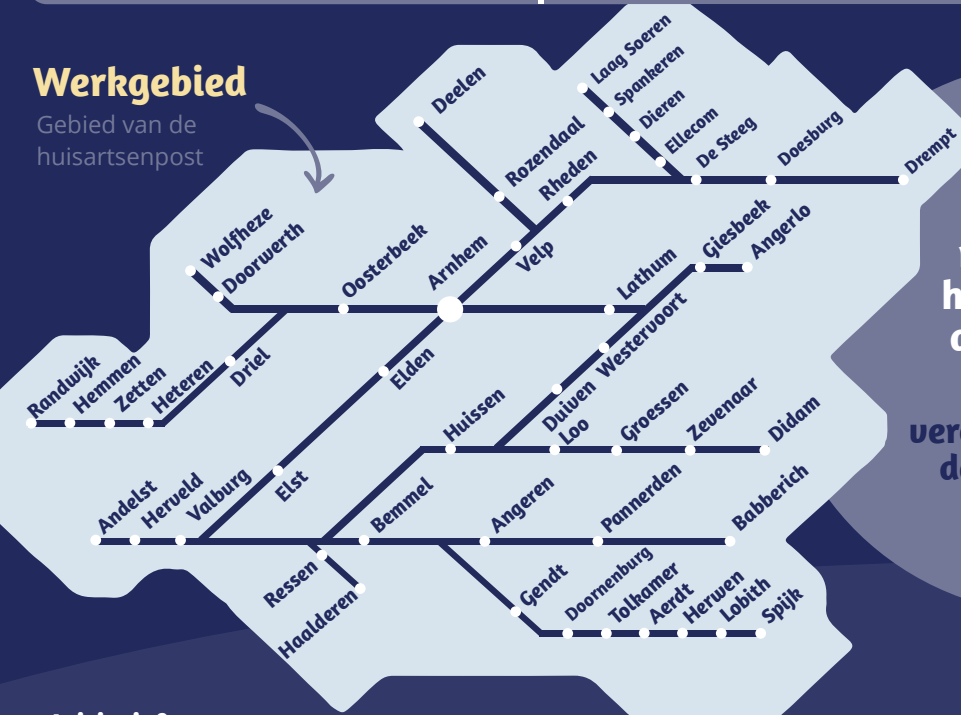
Werkgebied
Gebied van de huisartsenpost

Deelen
Laag Soeren
Spankeren
Dieren
Ellecom
De Steeg
Doesburg
Drempt
Rozendaal
Rheden
Velp
Wolfheze
Doorwerth
Oosterbeek
Arnhem
Giesbeek
Angerlo
Lathum
Westervoort
Randwijk
Hemmen
Zetten
Heteren
Driel
Elden
Huissen
Duiven
Loo
Groessen
Zevenaar
Didam
Andelst
Herveld
Valburg
Elst
Bemmel
Angeren
Pannerden
Babberich
Ressen
Haalderen
Gendt
Doornenburg
Tolkamer
Aerdt
Herwen
Lobith
Spijk

h
o
ver
d